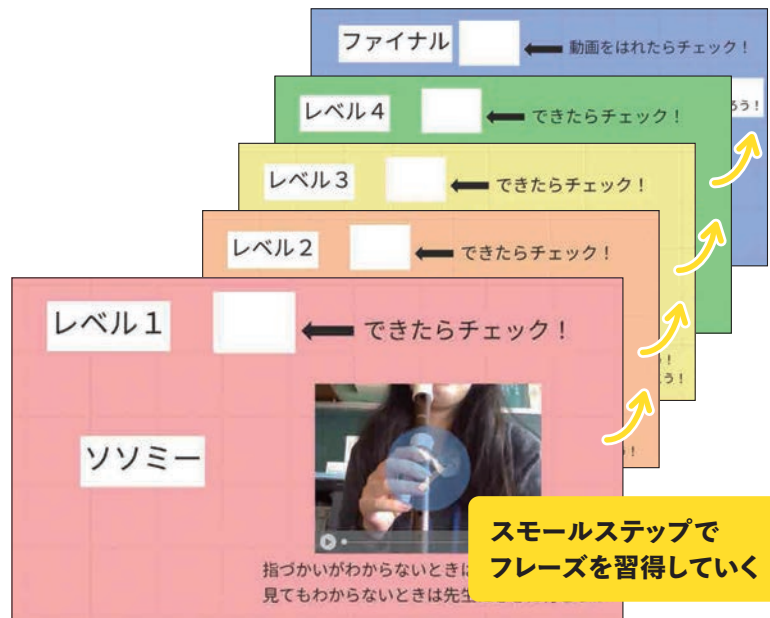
ファイナル

動画をはれたらチェック！

レベル４

できたらチェック！

ろう！

レベル３

できたらチェック！

レベル２

できたらチェック！

！

ろう！

レベル１

できたらチェック！

ソソミー

指づかいがわからないときは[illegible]

見てもわからないときは先生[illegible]

スモールステップで
フレーズを習得していく